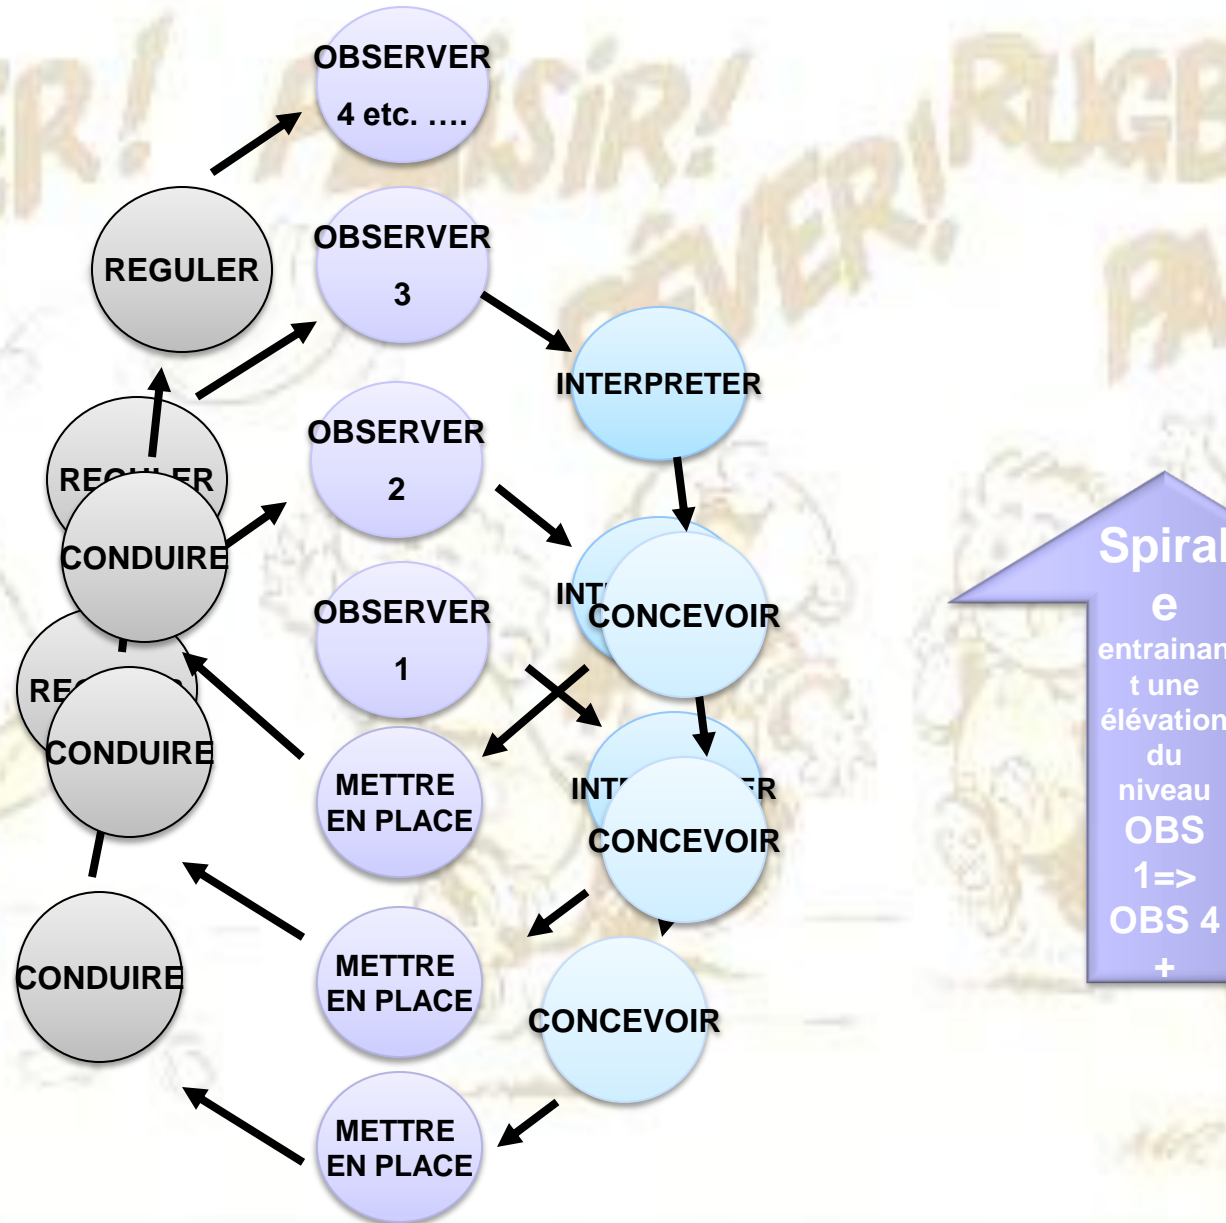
OBSERVER 4 etc. ….

REGULER

OBSERVER 3

INTERPRETER

REGULER

OBSERVER 2

CONDUIRE

INT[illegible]

CONCEVOIR

OBSERVER 1

RE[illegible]

CONDUIRE

METTRE EN PLACE

INT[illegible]ER

CONCEVOIR

CONDUIRE

METTRE EN PLACE

CONCEVOIR

METTRE EN PLACE

Spirale entrainant une élévation du niveau OBS 1=> OBS 4 +